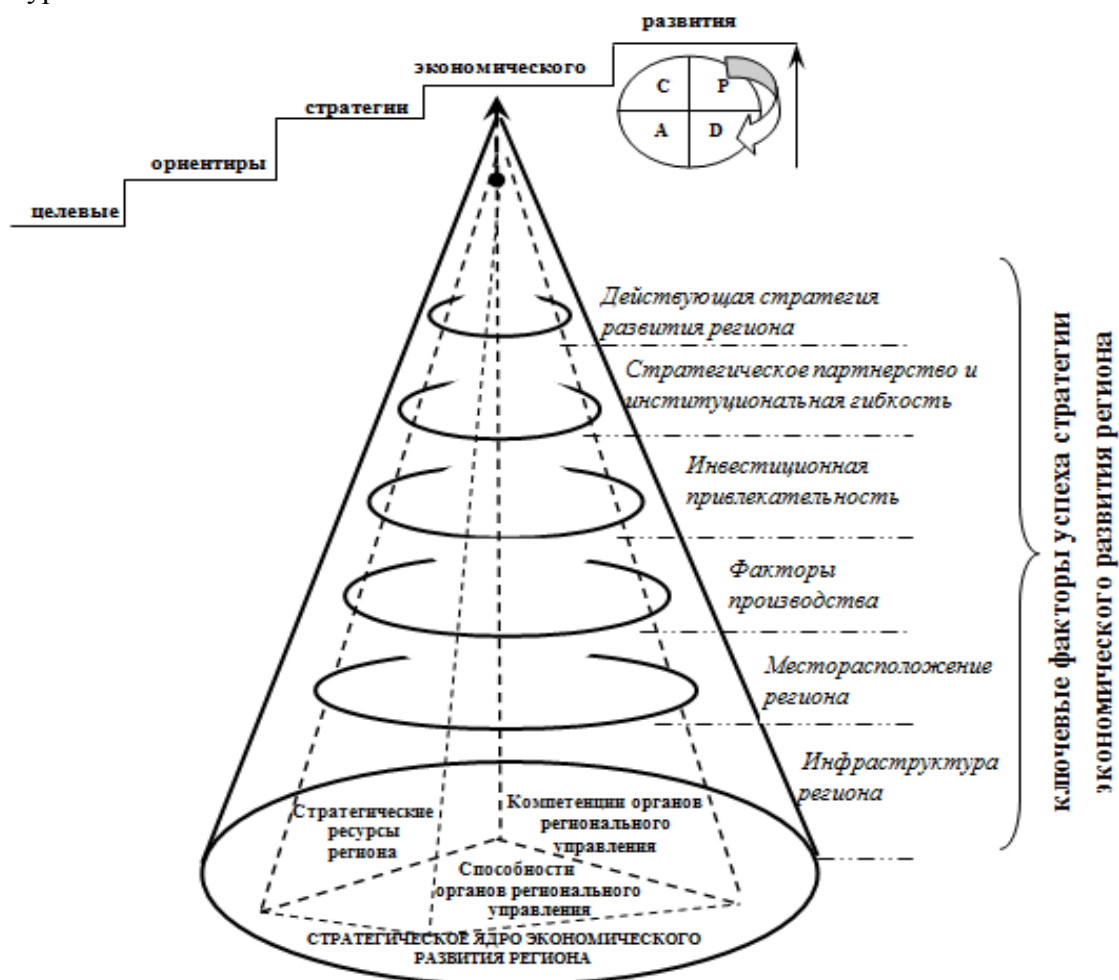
целевые

ориентиры

стратегии

экономического

развития

C

P

A

D

Действующая стратегия развития региона

Стратегическое партнерство и институциональная гибкость

Инвестиционная привлекательность

Факторы производства

Месторасположение региона

Инфраструктура региона

ключевые факторы успеха стратегии экономического развития региона

Стратегические ресурсы региона

Компетенции органов регионального управления

Способности органов регионального управления

СТРАТЕГИЧЕСКОЕ ЯДРО ЭКОНОМИЧЕСКОГО РАЗВИТИЯ РЕГИОНА